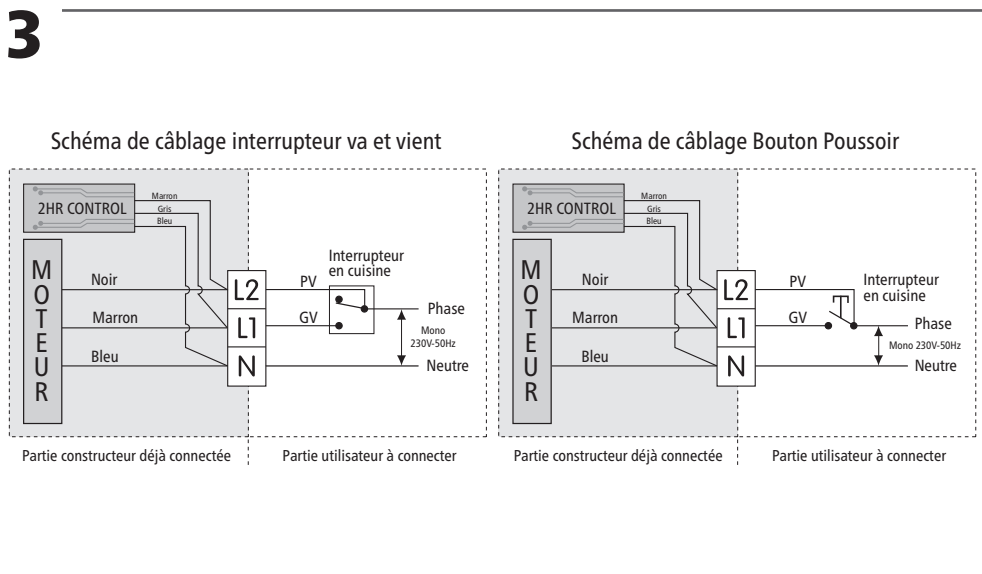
3

Schéma de câblage interrupteur va et vient

2HR CONTROL
Marron
Gris
Bleu

MOTEUR
Noir
Marron
Bleu

L2
L1
N

PV
GV
Interrupteur en cuisine
Phase
Mono 230V-50Hz
Neutre

Partie constructeur déjà connectée
Partie utilisateur à connecter

Schéma de câblage Bouton Poussoir

2HR CONTROL
Marron
Gris
Bleu

MOTEUR
Noir
Marron
Bleu

L2
L1
N

PV
GV
Interrupteur en cuisine
Phase
Mono 230V-50Hz
Neutre

Partie constructeur déjà connectée
Partie utilisateur à connecter